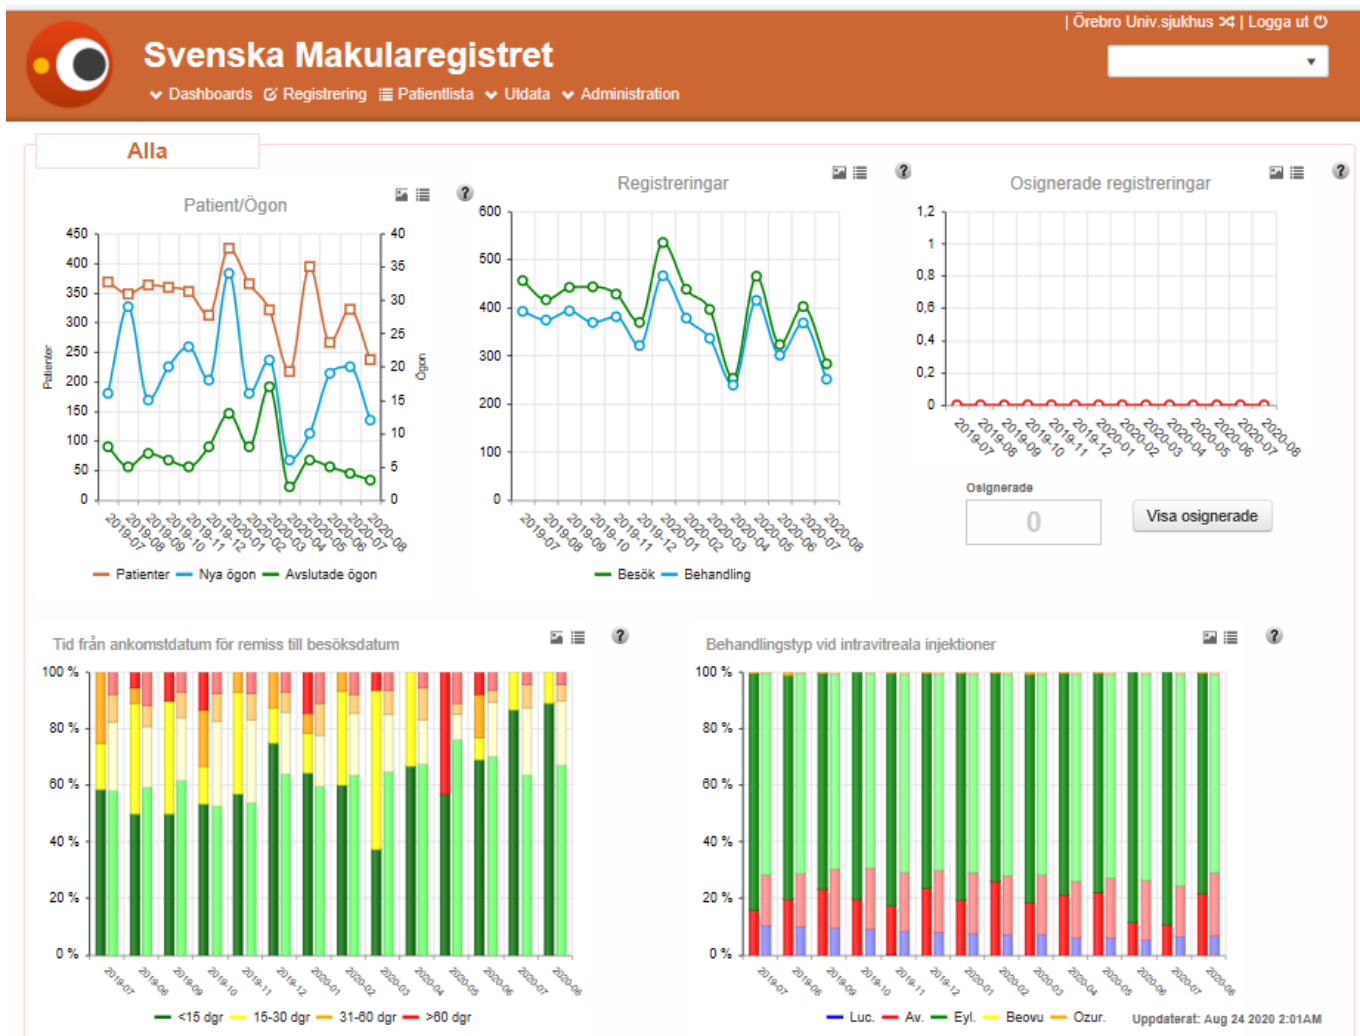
| Örebro Univ.sjukhus | Logga ut

Svenska Makularegistret

Dashboards Registrering Patientlista Utdata Administration

Alla

Patient/Ögon

Patienter

Ögon

450 400 350 300 250 200 150 100 50 0

40 35 30 25 20 15 10 5 0

2019-07 2019-08 2019-09 2019-10 2019-11 2019-12 2020-01 2020-02 2020-03 2020-04 2020-05 2020-06 2020-07 2020-08

Patienter Nya ögon Avslutade ögon

Registreringar

600 500 400 300 200 100 0

2019-07 2019-08 2019-09 2019-10 2019-11 2019-12 2020-01 2020-02 2020-03 2020-04 2020-05 2020-06 2020-07 2020-08

Besök Behandling

Osignerade registreringar

1,2 1 0,8 0,6 0,4 0,2 0

2019-07 2019-08 2019-09 2019-10 2019-11 2019-12 2020-01 2020-02 2020-03 2020-04 2020-05 2020-06 2020-07 2020-08

Osignerade

0

Visa osignerade

Tid från ankomstdatum för remiss till besöksdatum

100 % 80 % 60 % 40 % 20 % 0 %

2019-07 2019-08 2019-09 2019-10 2019-11 2019-12 2020-01 2020-02 2020-03 2020-04 2020-05 2020-06 2020-07 2020-08

<15 dgr 15-30 dgr 31-60 dgr >60 dgr

Behandlingstyp vid intravitreala injektioner

100 % 80 % 60 % 40 % 20 % 0 %

2019-07 2019-08 2019-09 2019-10 2019-11 2019-12 2020-01 2020-02 2020-03 2020-04 2020-05 2020-06 2020-07 2020-08

Luc. Av. Eyl. Beovu Ozur.

Uppdaterat: Aug 24 2020 2:01AM